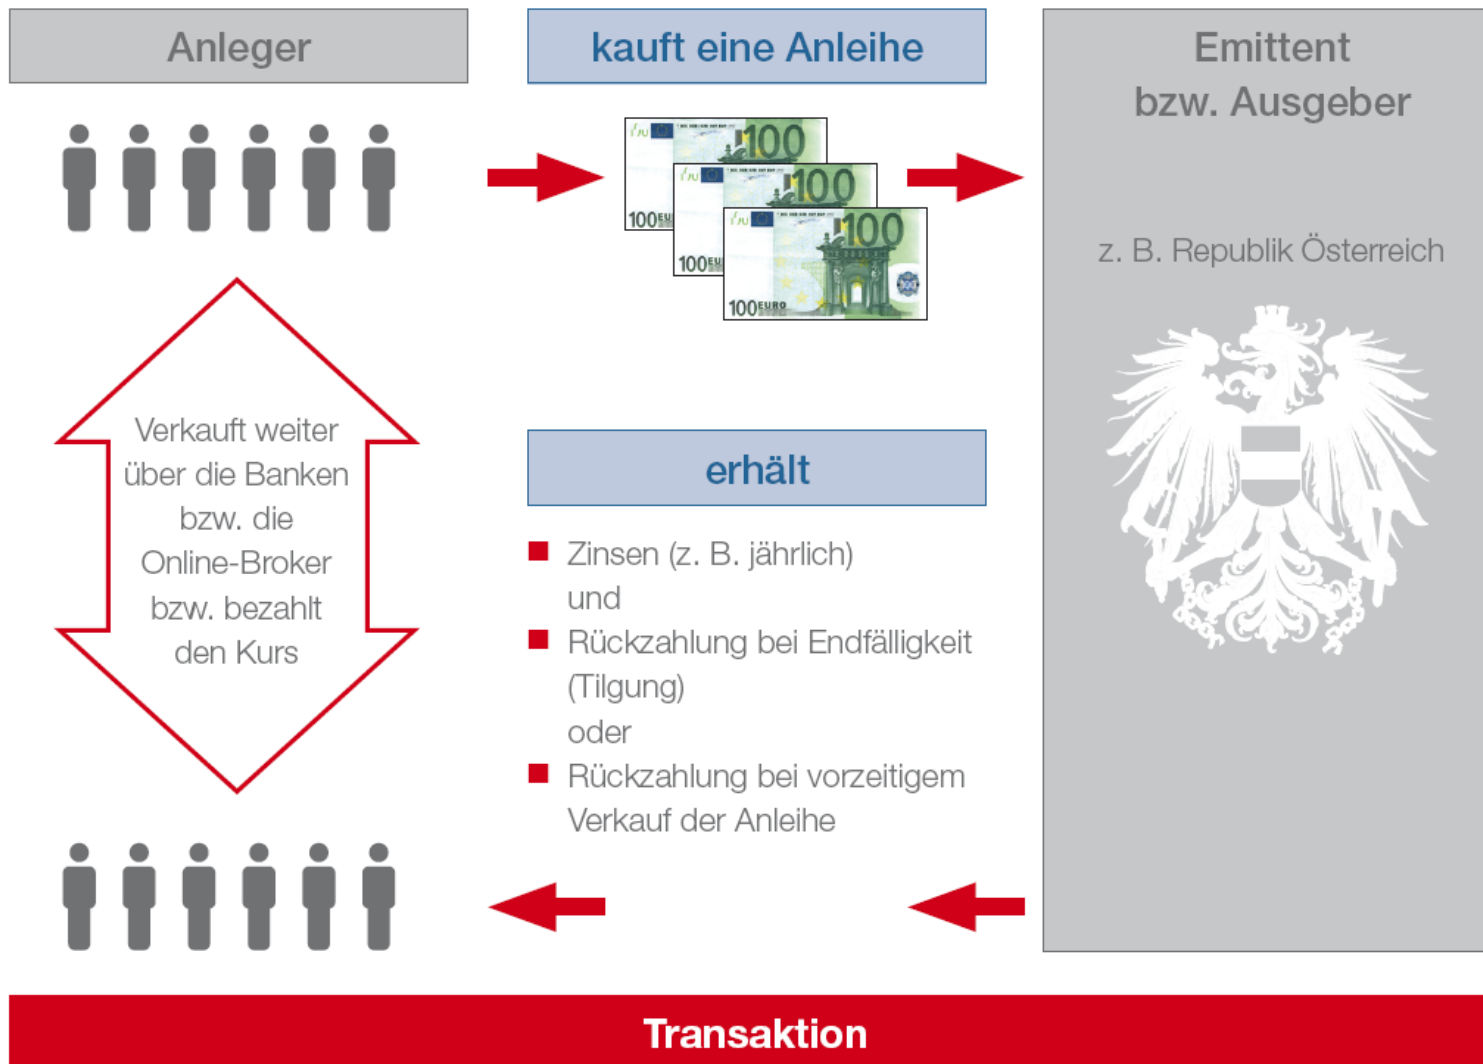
Anleger

kauft eine Anleihe

100 100 100

100 EURO

Emittent bzw. Ausgeber

z. B. Republik Österreich

Verkauft weiter über die Banken bzw. die Online-Broker bzw. bezahlt den Kurs

erhält

- Zinsen (z. B. jährlich) und
- Rückzahlung bei Endfälligkeit (Tilgung) oder
- Rückzahlung bei vorzeitigem Verkauf der Anleihe

Transaktion